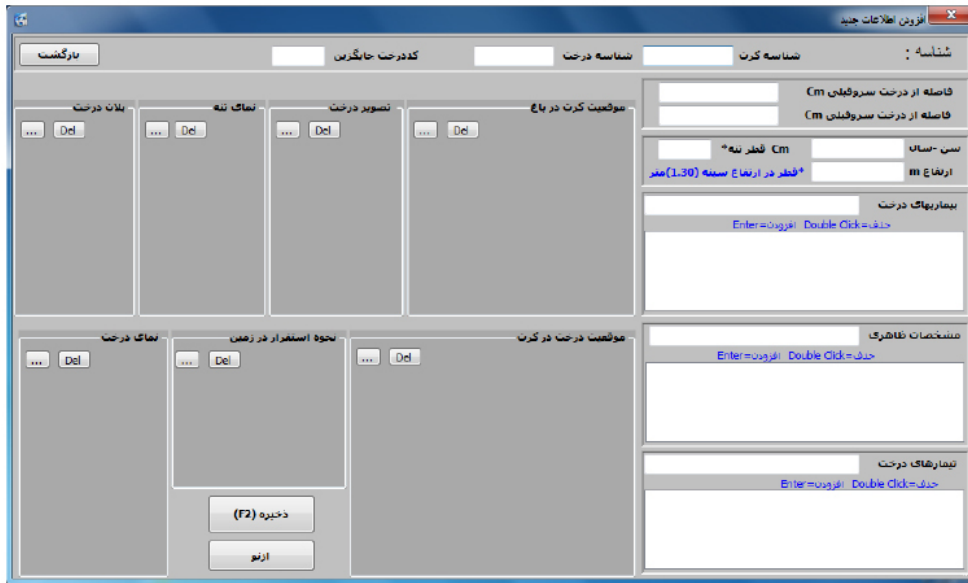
افزودن اطلاعات جدید

شناسه :
شناسه کرت
شناسه درخت
کددرخت جایگزین
بازگشت

فاصله از درخت سروقبلی Cm
فاصله از درخت سروقبلی Cm

موقعیت کرت در باغ
... Del
تصویر درخت
... Del
نمای تنه
... Del
پلان درخت
... Del

سن -سال
Cm قطر تنه*
ارتفاع m
*قطر در ارتفاع سینه (1.30)متر

بیماریهای درخت
حذف=Double Click افزودن=Enter

موقعیت درخت در کرت
... Del
نحوه استقرار در زمین
... Del
نمای درخت
... Del

مشخصات ظاهری
حذف=Double Click افزودن=Enter

ذخیره (F2)
ازنو

تیمارهای درخت
حذف=Double Click افزودن=Enter